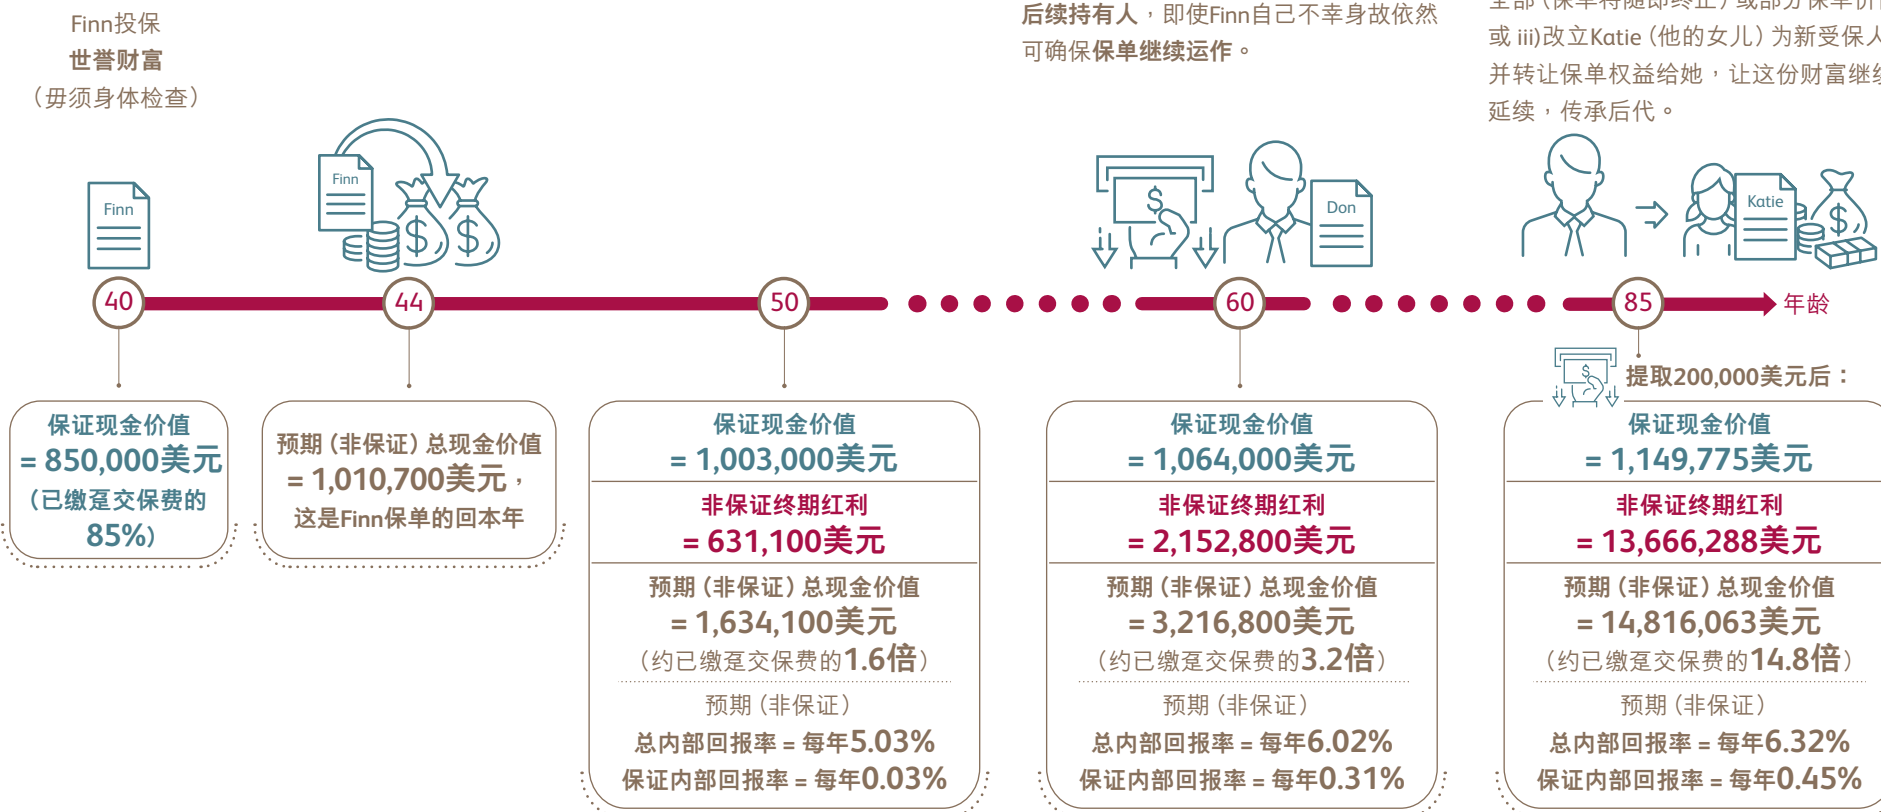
Finn投保
世誉财富
（毋须身体检查）

后续持有人，即使Finn自己不幸身故依然可确保保单继续运作。

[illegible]部（保单将随即终止）或部分保单价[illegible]
或 iii)改立Katie（他的女儿）为新受保人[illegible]
并转让保单权益给她，让这份财富继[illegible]
延续，传承后代。

Finn

Finn

Don

Katie

40 44 50 60 85 年龄

提取200,000美元后：

保证现金价值
= 850,000美元
（已缴至交保费的85%）

预期（非保证）总现金价值
= 1,010,700美元，
这是Finn保单的回本年

保证现金价值
= 1,003,000美元
非保证终期红利
= 631,100美元
预期（非保证）总现金价值
= 1,634,100美元
（约已缴至交保费的1.6倍）
预期（非保证）
总内部回报率 = 每年5.03%
保证内部回报率 = 每年0.03%

保证现金价值
= 1,064,000美元
非保证终期红利
= 2,152,800美元
预期（非保证）总现金价值
= 3,216,800美元
（约已缴至交保费的3.2倍）
预期（非保证）
总内部回报率 = 每年6.02%
保证内部回报率 = 每年0.31%

保证现金价值
= 1,149,775美元
非保证终期红利
= 13,666,288美元
预期（非保证）总现金价值
= 14,816,063美元
（约已缴至交保费的14.8倍）
预期（非保证）
总内部回报率 = 每年6.32%
保证内部回报率 = 每年0.45%